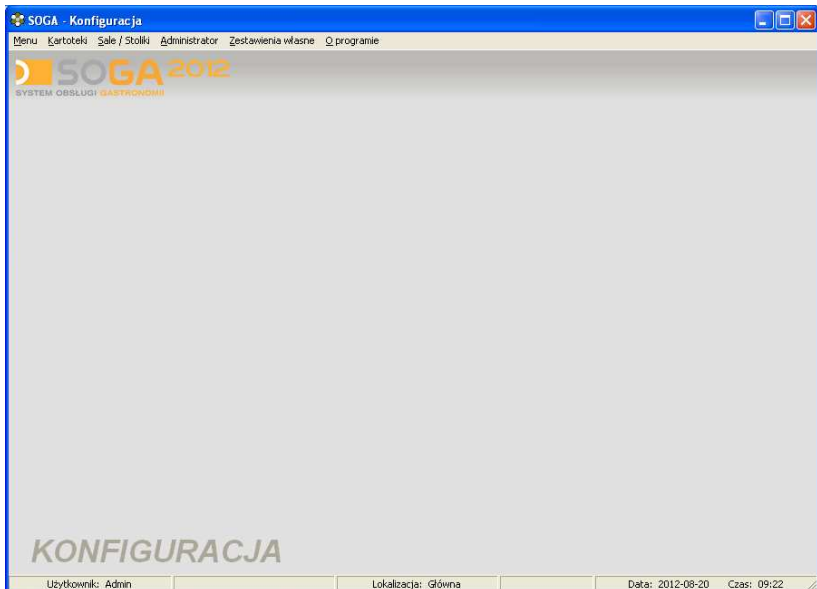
SOGA - Konfiguracja

Menu Kartoteki Sale / Stoliki Administrator Zestawienia własne O programie

SOGA 2012
SYSTEM OBSŁUGI GASTRONOMII

KONFIGURACJA

Użytkownik: Admin | Lokalizacja: Główna | Data: 2012-08-20 | Czas: 09:22